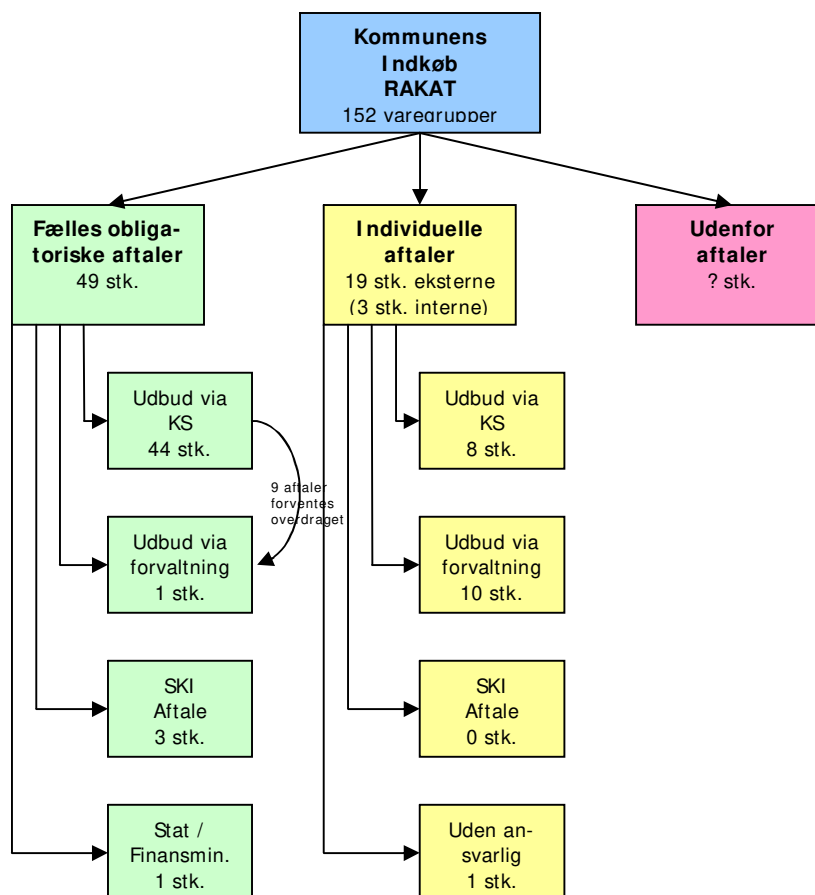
Kommunens Indkøb RAKAT
152 varegrupper

Fælles obligatoriske aftaler
49 stk.

Individuelle aftaler
19 stk. eksterne
(3 stk. interne)

Udenfor aftaler
? stk.

Udbud via KS
44 stk.

9 aftaler forventes overdraget

Udbud via forvaltning
1 stk.

SKI Aftale
3 stk.

Stat / Finansmin.
1 stk.

Udbud via KS
8 stk.

Udbud via forvaltning
10 stk.

SKI Aftale
0 stk.

Uden ansvarlig
1 stk.